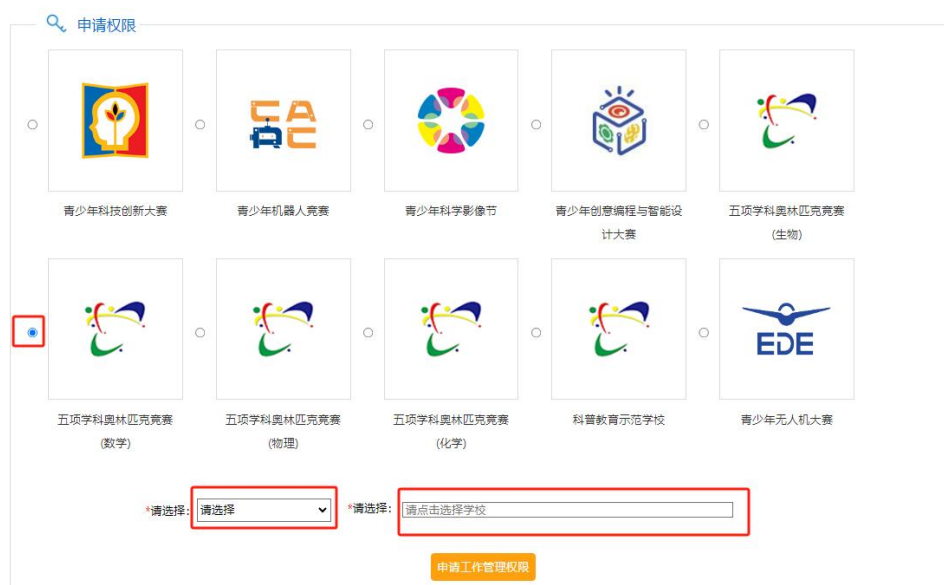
申请权限

CAC

青少年科技创新大赛

青少年机器人竞赛

青少年科学影像节

青少年创意编程与智能设计大赛

五项学科奥林匹克竞赛(生物)

五项学科奥林匹克竞赛(数学)

五项学科奥林匹克竞赛(物理)

五项学科奥林匹克竞赛(化学)

科普教育示范学校

EDE

青少年无人机大赛

*请选择: 请选择

*请选择: 请点击选择学校

申请工作管理权限